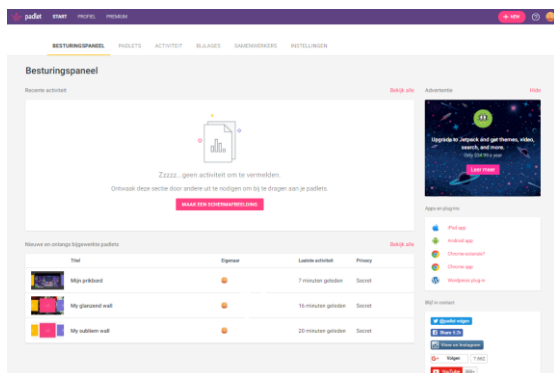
padlet START PROFIEL PREMIUM

+ NEW ?

BESTURINGSPANEEL PADLETS ACTIVITEIT BIJLAGES SAMENWERKERS INSTELLINGEN

Besturingspaneel

Recente activiteit

Bekijk alle

Zzzzz....geen activiteit om te vermelden.

Ontwaak deze sectie door andere uit te nodigen om bij te dragen aan je padlets.

MAAK EEN SCHERMAFBEELDING

Nieuwe en onlangs bijgewerkte padlets

Bekijk alle

| Titel | Eigenaar | Laatste activiteit | Privacy |
|---|---|---|---|
| Mijn prikbord | | 7 minuten geleden | Secret |
| My glanzend wall | | 16 minuten geleden | Secret |
| My sublieme wall | | 20 minuten geleden | Secret |

Advertentie

Hide

Upgrade to Jetpack and get themes, video, search, and more.

Only $39.95 a year

Learn more

Apps en plug-ins

iPad app

Android app

Chrome-extensie

Chrome app

Wordpress plug-in

Blijf in contact

@padlet volgen

Share 9,3k

View on Instagram

G+ Volgen 7.982

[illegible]